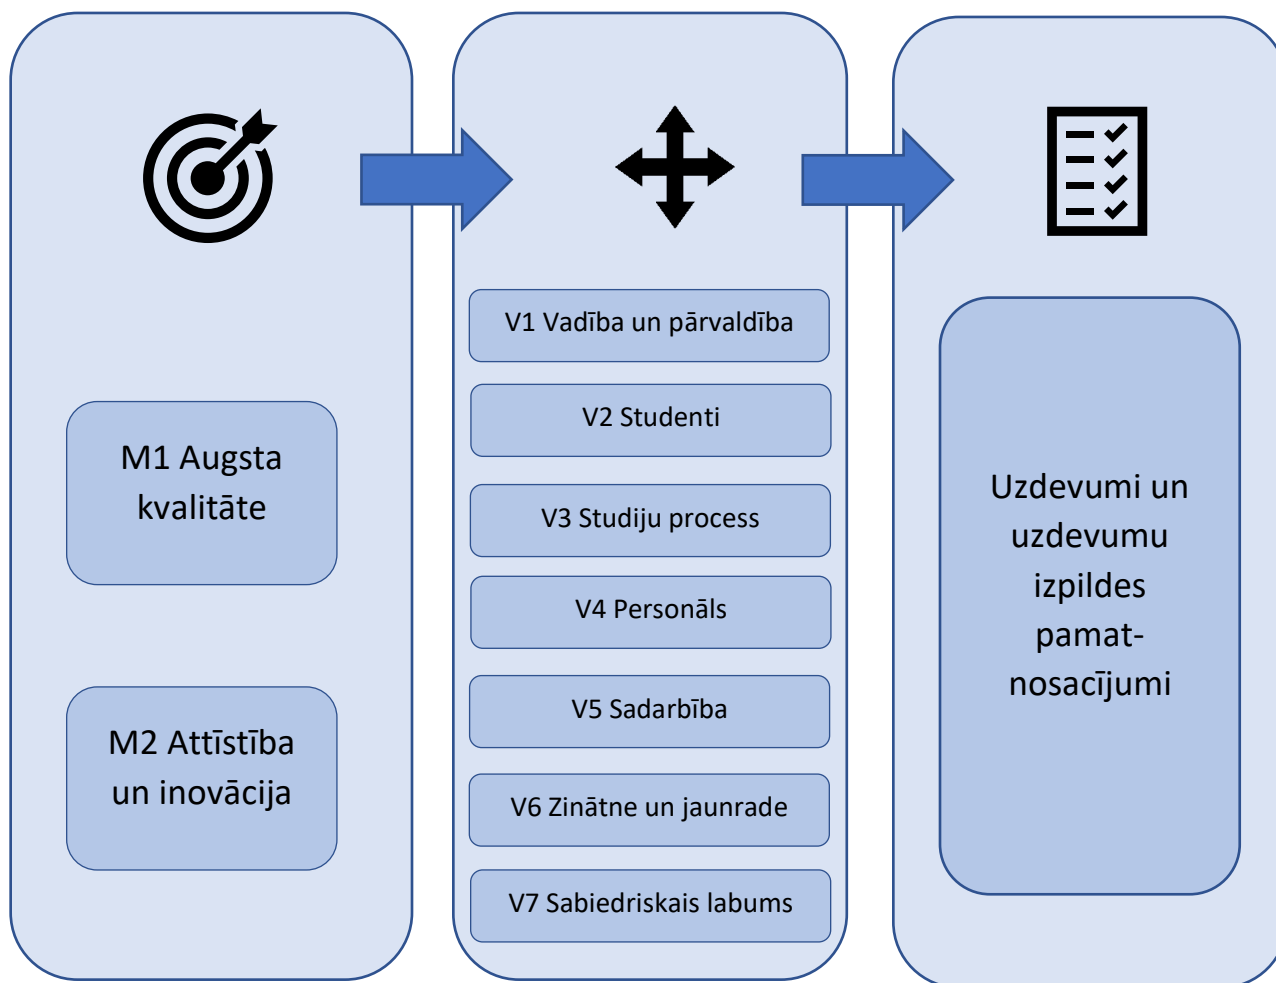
M1 Augsta kvalitāte

M2 Attīstība un inovācija

V1 Vadība un pārvaldība

V2 Studenti

V3 Studiju process

V4 Personāls

V5 Sadarbība

V6 Zinātne un jaunrade

V7 Sabiedriskais labums

Uzdevumi un uzdevumu izpildes pamat-nosacījumi